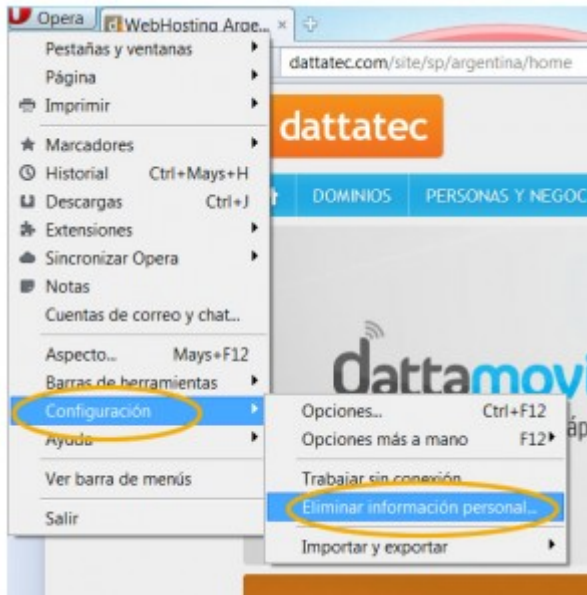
Opera WebHosting Arge... ×

dattatec.com/site/sp/argentina/home

dattatec

DOMINIOS PERSONAS Y NEGOC

dattamov

Pestañas y ventanas
Página
Imprimir
Marcadores
Historial Ctrl+Mays+H
Descargas Ctrl+J
Extensiones
Sincronizar Opera
Notas
Cuentas de correo y chat...
Aspecto... Mays+F12
Barras de herramientas
Configuración
Ayuda
Ver barra de menús
Salir

Opciones... Ctrl+F12
Opciones más a mano F12
Trabajar sin conexión
Eliminar información personal...
Importar y exportar